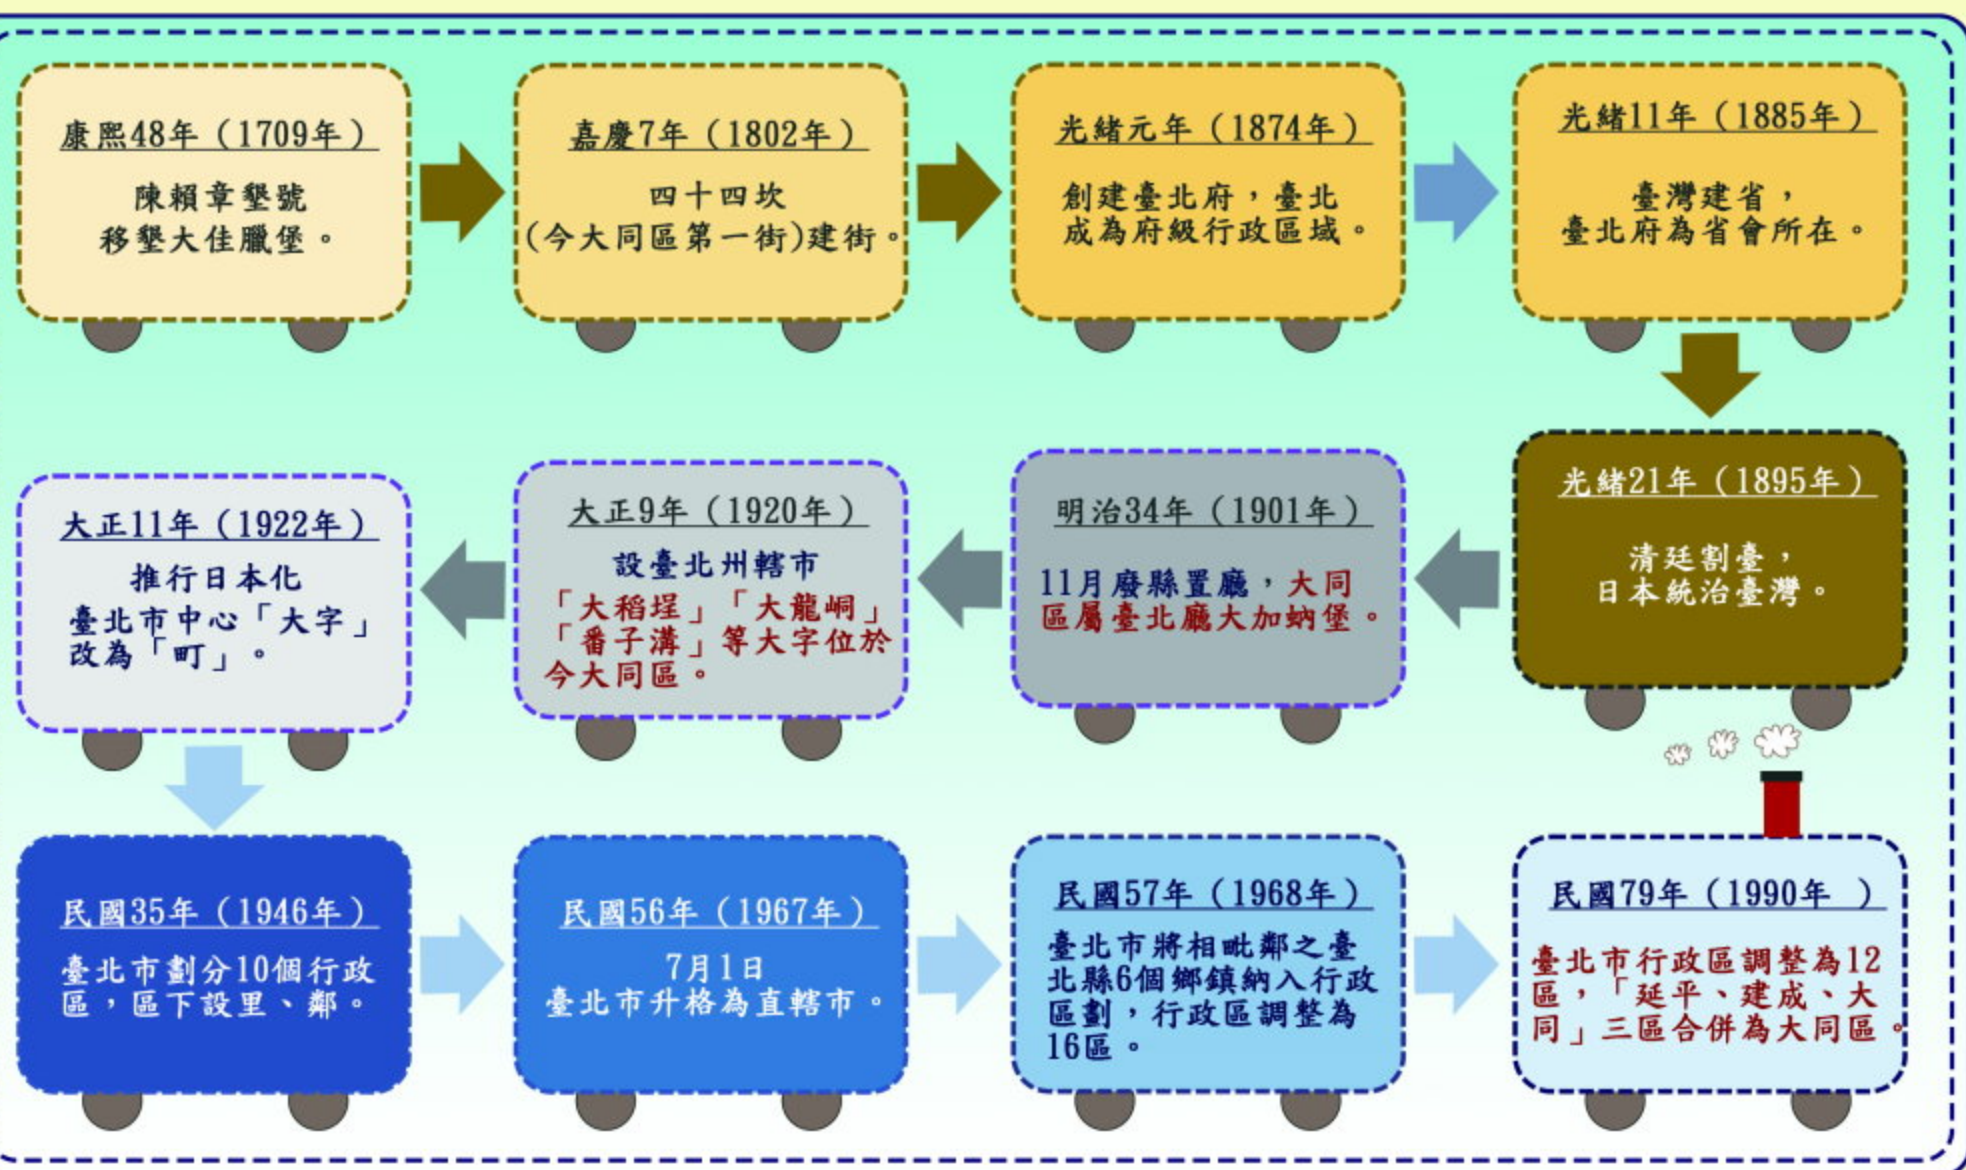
康熙48年（1709年）

陳賴章墾號
移墾大佳臘堡。

嘉慶7年（1802年）

四十四坎
(今大同區第一街)建街。

光緒元年（1874年）

創建臺北府，臺北
成為府級行政區域。

光緒11年（1885年）

臺灣建省，
臺北府為省會所在。

光緒21年（1895年）

清廷割臺，
日本統治臺灣。

明治34年（1901年）

11月廢縣置廳，大同區屬臺北廳大加蚋堡。

大正9年（1920年）

設臺北州轄市
「大稻埕」「大龍峒」「番子溝」等大字位於今大同區。

大正11年（1922年）

推行日本化
臺北市中心「大字」改為「町」。

民國35年（1946年）

臺北市劃分10個行政區，區下設里、鄰。

民國56年（1967年）

7月1日
臺北市升格為直轄市。

民國57年（1968年）

臺北市將相毗鄰之臺北縣6個鄉鎮納入行政區劃，行政區調整為16區。

民國79年（1990年 ）

臺北市行政區調整為12區，「延平、建成、大同」三區合併為大同區。